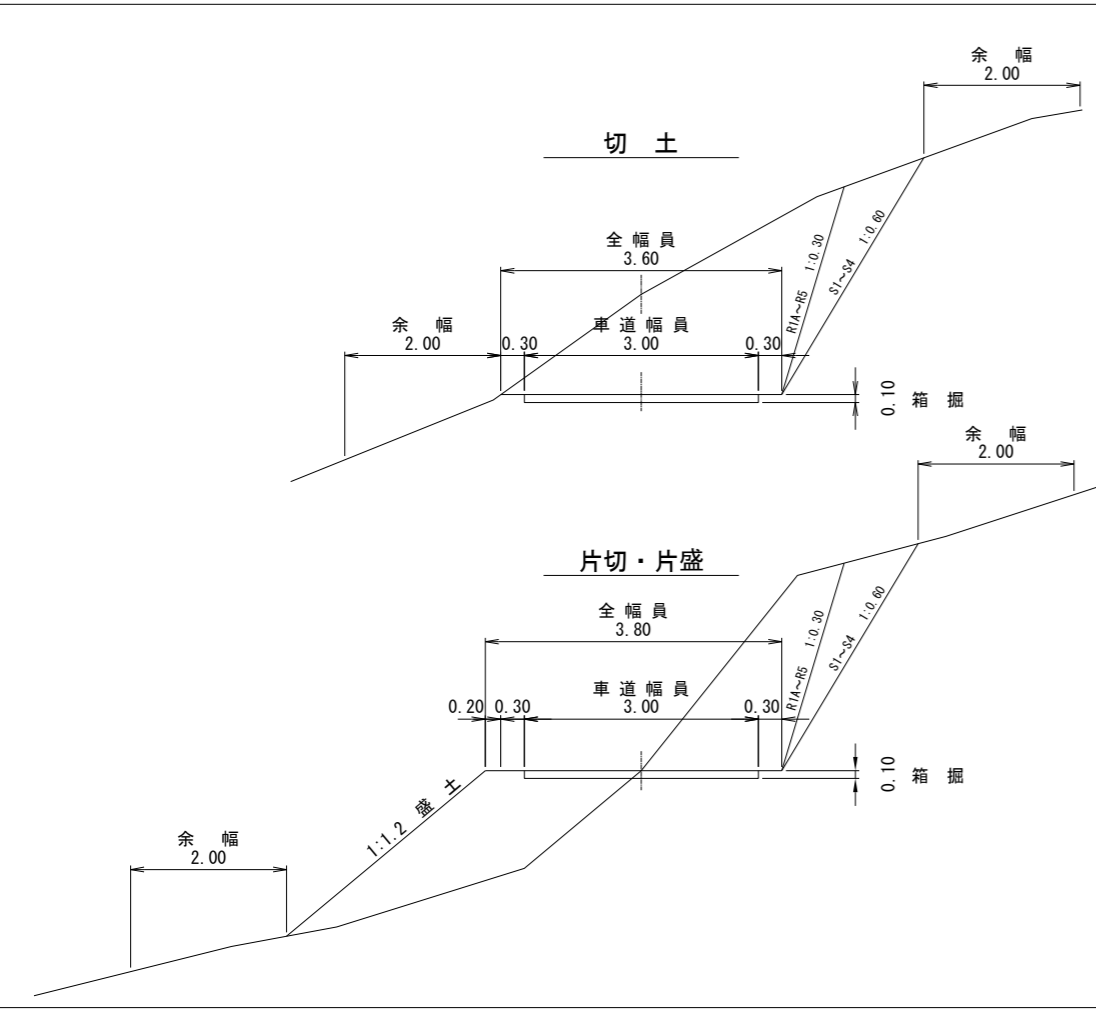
余 幅
2.00

切 土

全幅員
3.60

1:0.30
1:0.60
R1A~R5
S1~S4

余 幅
2.00

0.30
車道幅員
3.00
0.30

0.10 箱 掘

余 幅
2.00

片切・片盛

全幅員
3.80

1:0.30
1:0.60
R1A~R5
S1~S4

0.20 0.30
車道幅員
3.00
0.30

0.10 箱 掘

1:1.2 盛 土

余 幅
2.00